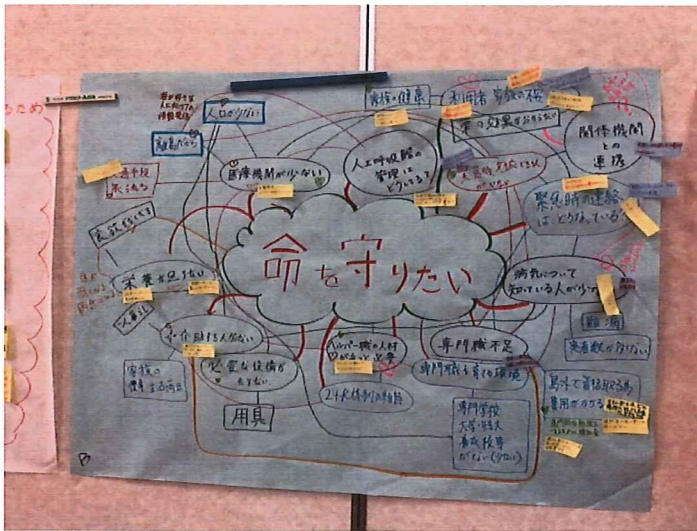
命を守りたい

人口が少ない

離島だから

医療機関が少ない

交通手段が不便

食料がない

栄養が足りない

人手不足

介助する人が少ない

必要な技術がない

用具

学校の費用

ヘルパー職の人材が少ない

24時間対応

専門職不足

専門職を育てる環境

専門学校 大学・短大 養成校等がない(少ない)

人工呼吸器の管理はどうする?

病気について知っている人が少ない

看護・健康

利用者・家族の状況

その効果

関係機関との連携

緊急時の連絡はどうなっている?

難病

患者数が少ない

島外で資格を取る費用がかかる

ため